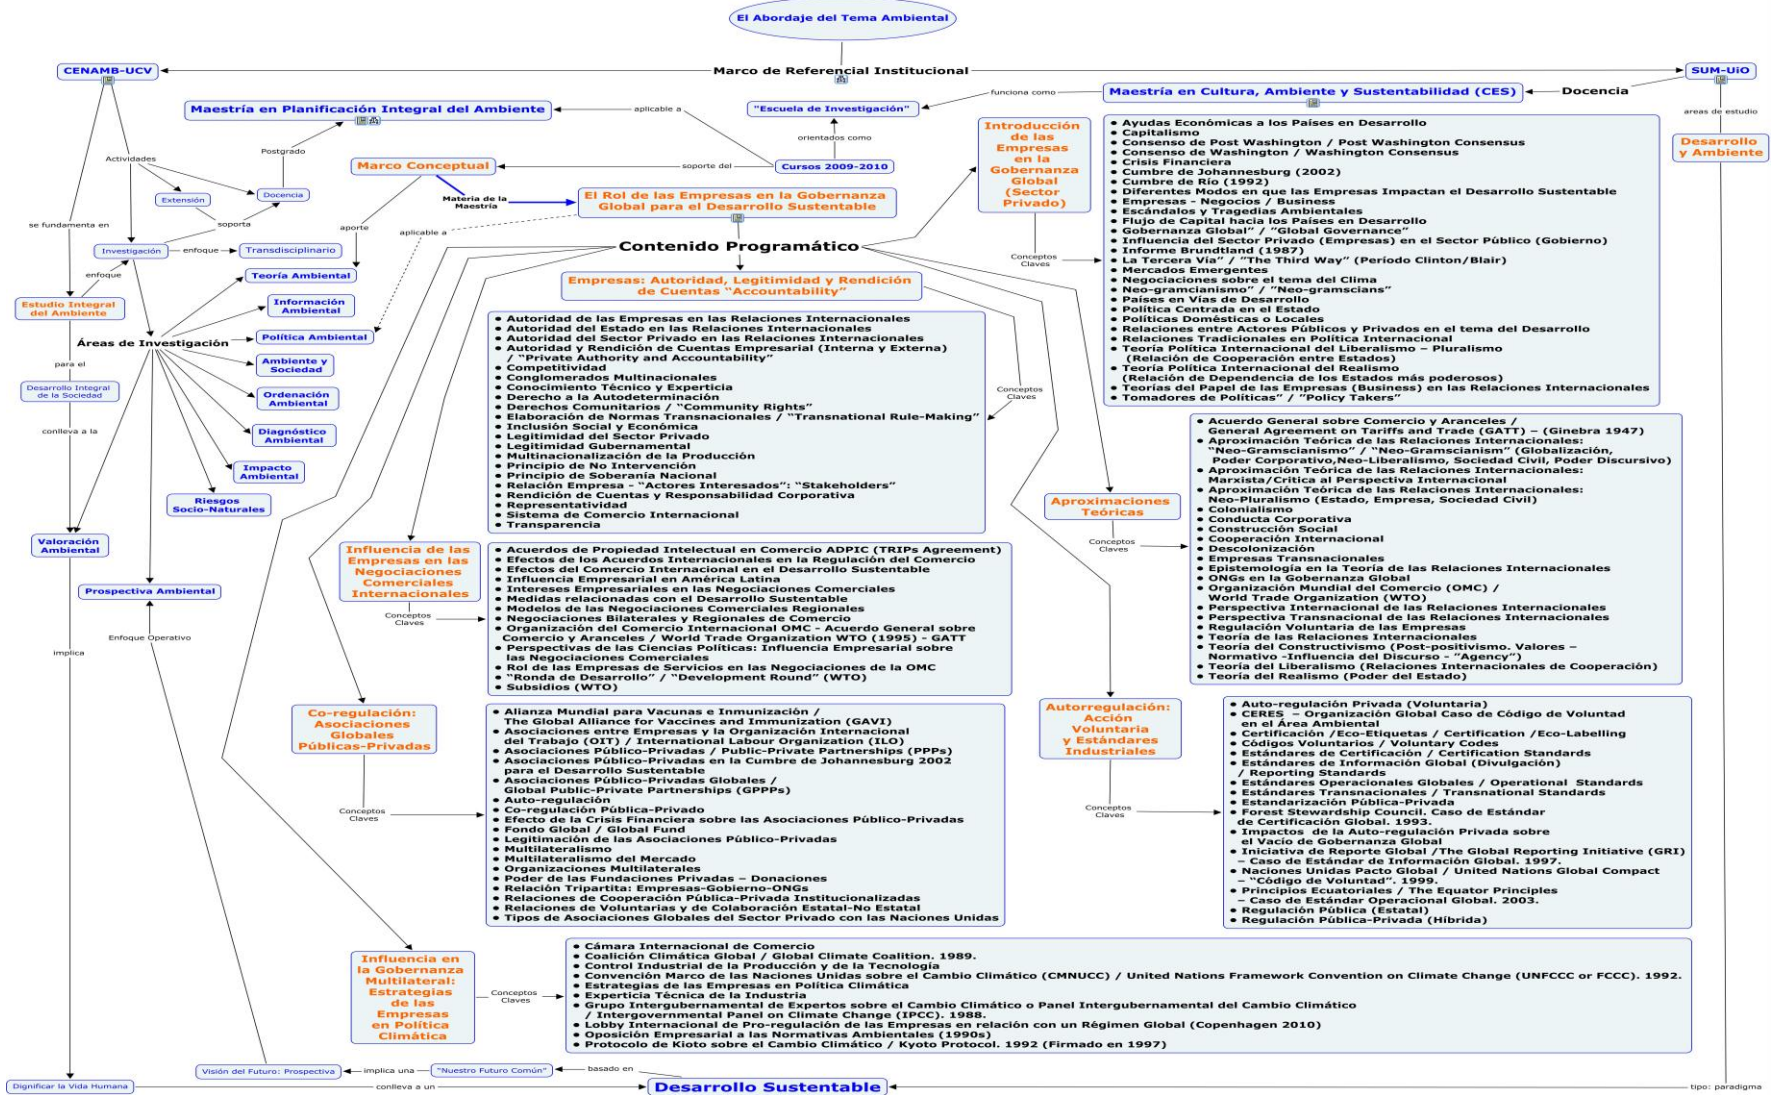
El Abordaje del Tema Ambiental

CENAMB-UCV

Marco de Referencial Institucional

SUM-UiO

Maestría en Planificación Integral del Ambiente

aplicable a

"Escuela de Investigación"

funciona como

Maestría en Cultura, Ambiente y Sustentabilidad (CES)

Docencia

areas de estudio

Desarrollo y Ambiente

Postgrado

Actividades

orientados como

Marco Conceptual

soporte del

Cursos 2009-2010

Extensión

Docencia

soporta

Materia de la Maestría

El Rol de las Empresas en la Gobernanza Global para el Desarrollo Sustentable

se fundamenta en

aporte

aplicable a

Investigación

enfoque

Transdisciplinario

Contenido Programático

enfoque

Teoría Ambiental

Estudio Integral del Ambiente

Información Ambiental

Áreas de Investigación

Política Ambiental

Empresas: Autoridad, Legitimidad y Rendición de Cuentas "Accountability"

para el

Ambiente y Sociedad

Desarrollo Integral de la Sociedad

Ordenación Ambiental

conlleva a la

Diagnóstico Ambiental

Impacto Ambiental

Riesgos Socio-Naturales

Valoración Ambiental

Prospectiva Ambiental

Enfoque Operativo

implica

Introducción de las Empresas en la Gobernanza Global (Sector Privado)

Conceptos Claves

• Ayudas Económicas a los Países en Desarrollo
• Capitalismo
• Consenso de Post Washington / Post Washington Consensus
• Consenso de Washington / Washington Consensus
• Crisis Financiera
• Cumbre de Johannesburg (2002)
• Cumbre de Río (1992)
• Diferentes Modos en que las Empresas Impactan el Desarrollo Sustentable
• Empresas - Negocios / Business
• Escándalos y Tragedias Ambientales
• Flujo de Capital hacia los Países en Desarrollo
• Gobernanza Global" / "Global Governance"
• Influencia del Sector Privado (Empresas) en el Sector Público (Gobierno)
• Informe Brundtland (1987)
• La Tercera Vía" / "The Third Way" (Período Clinton/Blair)
• Mercados Emergentes
• Negociaciones sobre el tema del Clima
• Neo-gramcianismo" / "Neo-gramscians"
• Países en Vías de Desarrollo
• Política Centrada en el Estado
• Políticas Domésticas o Locales
• Relaciones entre Actores Públicos y Privados en el tema del Desarrollo
• Relaciones Tradicionales en Política Internacional
• Teoría Política Internacional del Liberalismo – Pluralismo (Relación de Cooperación entre Estados)
• Teoría Política Internacional del Realismo (Relación de Dependencia de los Estados más poderosos)
• Teorías del Papel de las Empresas (Business) en las Relaciones Internacionales
• Tomadores de Políticas" / "Policy Takers"

• Autoridad de las Empresas en las Relaciones Internacionales
• Autoridad del Estado en las Relaciones Internacionales
• Autoridad del Sector Privado en las Relaciones Internacionales
• Autoridad y Rendición de Cuentas Empresarial (Interna y Externa) / "Private Authority and Accountability"
• Competitividad
• Conglomerados Multinacionales
• Conocimiento Técnico y Experticia
• Derecho a la Autodeterminación
• Derechos Comunitarios / "Community Rights"
• Elaboración de Normas Transnacionales / "Transnational Rule-Making"
• Inclusión Social y Económica
• Legitimidad del Sector Privado
• Legitimidad Gubernamental
• Multinacionalización de la Producción
• Principio de No Intervención
• Principio de Soberanía Nacional
• Relación Empresa - "Actores Interesados": "Stakeholders"
• Rendición de Cuentas y Responsabilidad Corporativa
• Representatividad
• Sistema de Comercio Internacional
• Transparencia

Conceptos Claves

• Acuerdo General sobre Comercio y Aranceles / General Agreement on Tariffs and Trade (GATT) – (Ginebra 1947)
• Aproximación Teórica de las Relaciones Internacionales: "Neo-Gramscianismo" / "Neo-Gramscianism" (Globalización, Poder Corporativo,Neo-Liberalismo, Sociedad Civil, Poder Discursivo)
• Aproximación Teórica de las Relaciones Internacionales: Marxista/Crítica al Perspectiva Internacional
• Aproximación Teórica de las Relaciones Internacionales: Neo-Pluralismo (Estado, Empresa, Sociedad Civil)
• Colonialismo
• Conducta Corporativa
• Construcción Social
• Cooperación Internacional
• Descolonización
• Empresas Transnacionales
• Epistemología en la Teoría de las Relaciones Internacionales
• ONGs en la Gobernanza Global
• Organización Mundial del Comercio (OMC) / World Trade Organization (WTO)
• Perspectiva Internacional de las Relaciones Internacionales
• Perspectiva Transnacional de las Relaciones Internacionales
• Regulación Voluntaria de las Empresas
• Teoría de las Relaciones Internacionales
• Teoría del Constructivismo (Post-positivismo. Valores – Normativo -Influencia del Discurso - "Agency")
• Teoría del Liberalismo (Relaciones Internacionales de Cooperación)
• Teoría del Realismo (Poder del Estado)

Aproximaciones Teóricas

Conceptos Claves

Influencia de las Empresas en las Negociaciones Comerciales Internacionales

Conceptos Claves

• Acuerdos de Propiedad Intelectual en Comercio ADPIC (TRIPs Agreement)
• Efectos de los Acuerdos Internacionales en la Regulación del Comercio
• Efectos del Comercio Internacional en el Desarrollo Sustentable
• Influencia Empresarial en América Latina
• Intereses Empresariales en las Negociaciones Comerciales
• Medidas relacionadas con el Desarrollo Sustentable
• Modelos de las Negociaciones Comerciales Regionales
• Negociaciones Bilaterales y Regionales de Comercio
• Organización del Comercio Internacional OMC - Acuerdo General sobre Comercio y Aranceles / World Trade Organization WTO (1995) - GATT
• Perspectivas de las Ciencias Políticas: Influencia Empresarial sobre las Negociaciones Comerciales
• Rol de las Empresas de Servicios en las Negociaciones de la OMC
• "Ronda de Desarrollo" / "Development Round" (WTO)
• Subsidios (WTO)

Co-regulación: Asociaciones Globales Públicas-Privadas

Conceptos Claves

• Alianza Mundial para Vacunas e Inmunización / The Global Alliance for Vaccines and Immunization (GAVI)
• Asociaciones entre Empresas y la Organización Internacional del Trabajo (OIT) / International Labour Organization (ILO)
• Asociaciones Público-Privadas / Public-Private Partnerships (PPPs)
• Asociaciones Público-Privadas en la Cumbre de Johannesburg 2002 para el Desarrollo Sustentable
• Asociaciones Público-Privadas Globales / Global Public-Private Partnerships (GPPPs)
• Auto-regulación
• Co-regulación Pública-Privado
• Efecto de la Crisis Financiera sobre las Asociaciones Público-Privadas
• Fondo Global / Global Fund
• Legitimación de las Asociaciones Público-Privadas
• Multilateralismo
• Multilateralismo del Mercado
• Organizaciones Multilaterales
• Poder de las Fundaciones Privadas – Donaciones
• Relación Tripartita: Empresas-Gobierno-ONGs
• Relaciones de Cooperación Pública-Privada Institucionalizadas
• Relaciones de Voluntarias y de Colaboración Estatal-No Estatal
• Tipos de Asociaciones Globales del Sector Privado con las Naciones Unidas

Autorregulación: Acción Voluntaria y Estándares Industriales

Conceptos Claves

• Auto-regulación Privada (Voluntaria)
• CERES – Organización Global Caso de Código de Voluntad en el Área Ambiental
• Certificación /Eco-Etiquetas / Certification /Eco-Labelling
• Códigos Voluntarios / Voluntary Codes
• Estándares de Certificación / Certification Standards
• Estándares de Información Global (Divulgación) / Reporting Standards
• Estándares Operacionales Globales / Operational Standards
• Estándares Transnacionales / Transnational Standards
• Estandarización Pública-Privada
• Forest Stewardship Council. Caso de Estándar de Certificación Global. 1993.
• Impactos de la Auto-regulación Privada sobre el Vacío de Gobernanza Global
• Iniciativa de Reporte Global /The Global Reporting Initiative (GRI) – Caso de Estándar de Información Global. 1997.
• Naciones Unidas Pacto Global / United Nations Global Compact – "Código de Voluntad". 1999.
• Principios Ecuatoriales / The Equator Principles – Caso de Estándar Operacional Global. 2003.
• Regulación Pública (Estatal)
• Regulación Pública-Privada (Híbrida)

Influencia en la Gobernanza Multilateral: Estrategias de las Empresas en Política Climática

Conceptos Claves

• Cámara Internacional de Comercio
• Coalición Climática Global / Global Climate Coalition. 1989.
• Control Industrial de la Producción y de la Tecnología
• Convención Marco de las Naciones Unidas sobre el Cambio Climático (CMNUCC) / United Nations Framework Convention on Climate Change (UNFCCC or FCCC). 1992.
• Estrategias de las Empresas en Política Climática
• Experticia Técnica de la Industria
• Grupo Intergubernamental de Expertos sobre el Cambio Climático o Panel Intergubernamental del Cambio Climático / Intergovernmental Panel on Climate Change (IPCC). 1988.
• Lobby Internacional de Pro-regulación de las Empresas en relación con un Régimen Global (Copenhagen 2010)
• Oposición Empresarial a las Normativas Ambientales (1990s)
• Protocolo de Kioto sobre el Cambio Climático / Kyoto Protocol. 1992 (Firmado en 1997)

Visión del Futuro: Prospectiva

implica una

"Nuestro Futuro Común"

basado en

Dignificar la Vida Humana

conlleva a un

Desarrollo Sustentable

tipo: paradigma